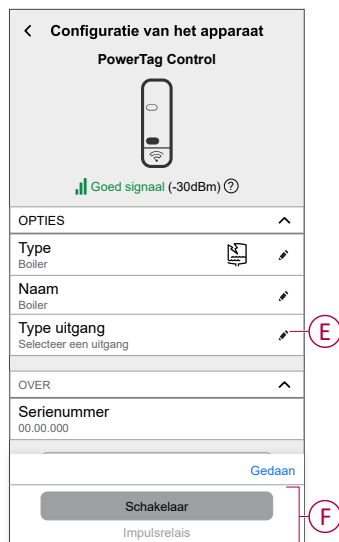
< Configuratie van het apparaat

PowerTag Control

Goed signaal (-30dBm) ?

OPTIES

Type
Boiler

Naam
Boiler

Type uitgang
Selecteer een uitgang

E

OVER

Serienummer
00.00.000

Gedaan

Schakelaar

Impulsrelais

F